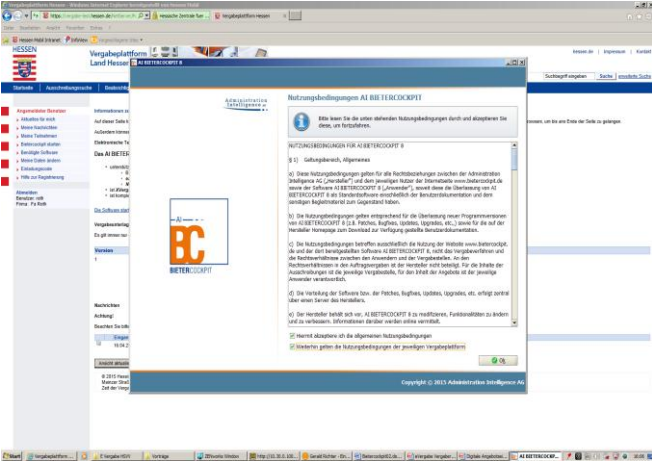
Vergabeplattform Hessen - Windows Internet Explorer bereitgestellt von Hessen Mobil

https://vergabe.hessen.de/NetServer/... | Hessische Zentrale für ... | Vergabeplattform Hessen

Datei Bearbeiten Ansicht Favoriten Extras ?

Hessen Mobil Intranet | Infoview | Vergabeplattform Hess...

HESSEN

Vergabeplattform
Land Hessen

hessen.de | Impressum | Kontakt

Suchbegriff eingeben | Suche | erweiterte Suche

Startseite | Ausschreibungssuche | Bearbeitung

Angemeldeter Benutzer
Aktuelles für mich
Meine Nachrichten
Meine Teilnahmen
Bietercockpit starten
Benötigte Software
Meine Daten ändern
Einstellungen
Hilfe zur Registrierung

Abmelden
Benutzer: rstt
Firma : Fa Roth

Informationen zu
Auf dieser Seite f...
Außerdem können...
Elektronische Te...

Das AI BIETER

Die Software star...

Vergabeanfang...
Es gilt immer nur...

Version

Nachrichten
Achtung!
Beachten Sie bitte

Ansicht aktualisieren

© 2015 Hessen
Mainzer Straße
Zeit der Verga...

AI BIETERCOCKPIT 8

Administration Intelligence

Nutzungsbedingungen AI BIETERCOCKPIT

Bitte lesen Sie die unten stehenden Nutzungsbedingungen durch und akzeptieren Sie diese, um fortzufahren.

NUTZUNGSBEDINGUNGEN FÜR AI BIETERCOCKPIT

§ 1) Geltungsbereich, Allgemeines

a) Diese Nutzungsbedingungen gelten für alle Rechtsbeziehungen zwischen der Administration Intelligence AG („Hersteller") und dem jeweiligen Nutzer der Internetseite www.bietercockpit.de sowie der Software AI BIETERCOCKPIT 8 („Anwender"), soweit diese die Überlassung von AI BIETERCOCKPIT 8 als Standardsoftware einschließlich der Benutzerdokumentation und dem sonstigen Begleitmaterial zum Gegenstand haben.

b) Die Nutzungsbedingungen gelten entsprechend für die Überlassung neuer Programmversionen von AI BIETERCOCKPIT 8 (z.B. Patches, Bugfixes, Updates, Upgrades, etc.) sowie für die auf der Herstellerhomepage zum Download zur Verfügung gestellte Benutzerdokumentation.

c) Die Nutzungsbedingungen betreffen ausschließlich die Nutzung der Website www.bietercockpit.de und der dort bereitgestellten Software AI BIETERCOCKPIT 8, nicht das Vergabeverfahren und die Rechtsverhältnisse zwischen den Anwendern und der Vergabestellen. An den Rechtsverhältnissen in den Auftragsvergaben ist der Hersteller nicht beteiligt. Für die Inhalte der Ausschreibungen ist die jeweilige Vergabestelle, für den Inhalt der Angebote ist der jeweilige Anwender verantwortlich.

d) Die Verteilung der Software bzw. der Patches, Bugfixes, Updates, Upgrades, etc. erfolgt zentral über einen Server des Herstellers.

e) Der Hersteller behält sich vor, AI BIETERCOCKPIT 8 zu modifizieren, Funktionalitäten zu ändern und zu verbessern. Informationen darüber werden online vermittelt.

Hiermit akzeptiere ich die allgemeinen Nutzungsbedingungen
Weiterhin gelten die Nutzungsbedingungen der jeweiligen Vergabeplattform

Ok

Copyright © 2015 Administration Intelligence AG

AI
BC
BIETERCOCKPIT

Start | Vergabeplattform ... | E-Vergabe HSVV | Vorträge | ZENworks Window | http://10.30.0.100... | Gerald Richter - Ein... | Bietercockpit02.do... | e-vergabe: Vergaber... | Digitale Angebotsan... | AI BIETERCOCKPIT...